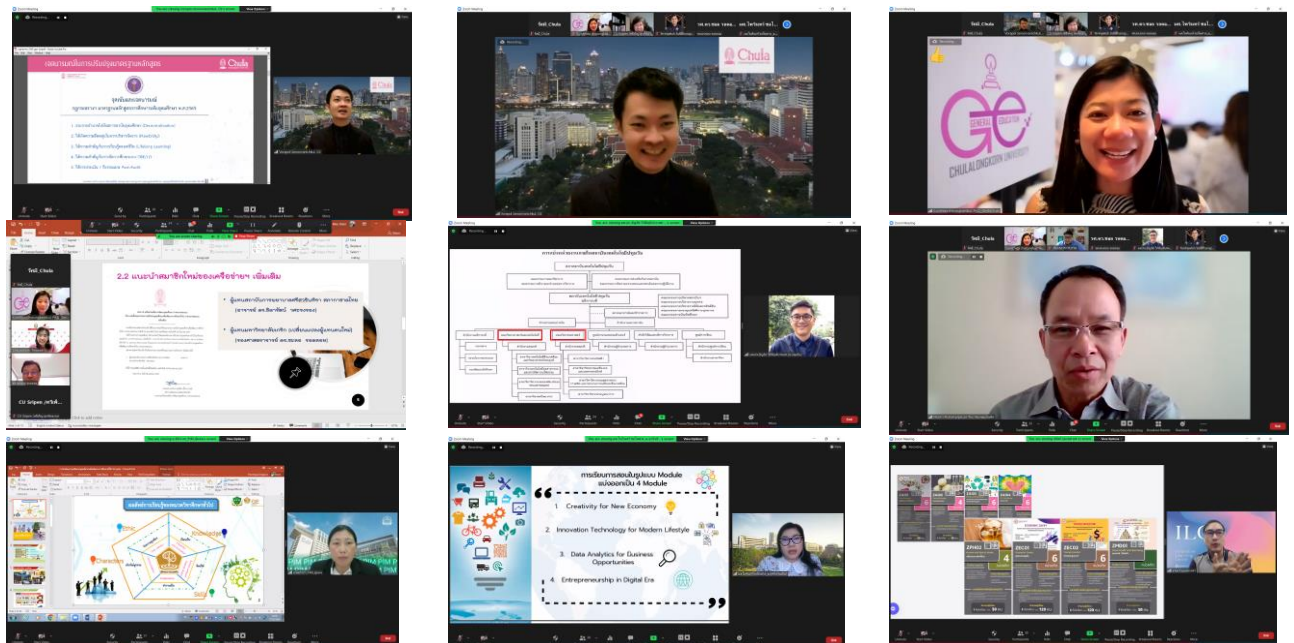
Chula

Chula

GE GENERAL EDUCATION CHULALONGKORN UNIVERSITY

2.2 แนะนำสมาชิกใหม่ของเครือข่ายฯ เพิ่มเติม

CU Sripen

การเรียนการสอนในรูปแบบ Module แบ่งออกเป็น 4 Module

1. Creativity for New Economy

2. Innovation Technology for Modern Lifestyle

3. Data Analytics for Business Opportunities

4. Entrepreneurship in Digital Era

ILC

Characters

ZPH01

ZEC01

ZEC02

ZPH02